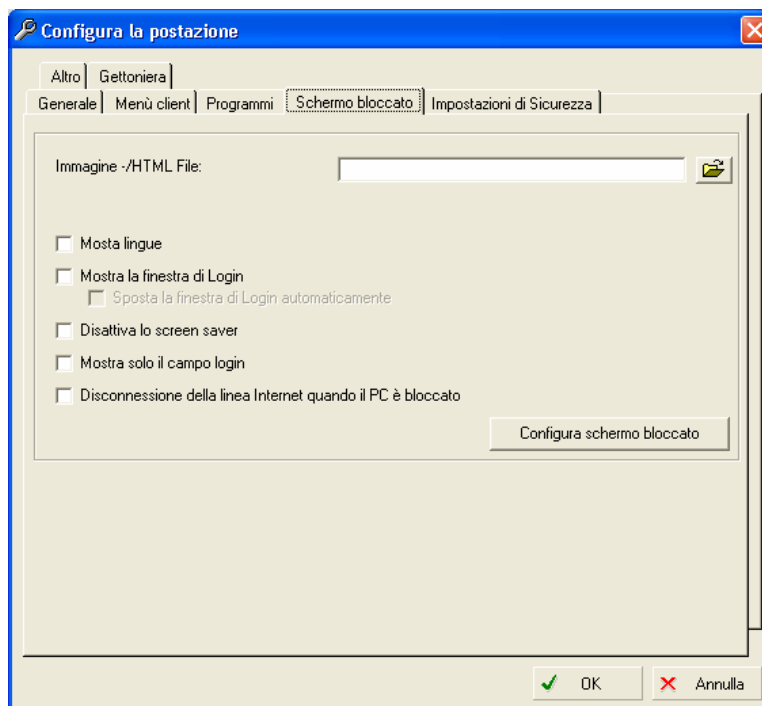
Configura la postazione

Altro | Gettoniera
Generale | Menù client | Programmi | Schermo bloccato | Impostazioni di Sicurezza

Immagine -/HTML File:

Mosta lingue
Mostra la finestra di Login
Sposta la finestra di Login automaticamente
Disattiva lo screen saver
Mostra solo il campo login
Disconnessione della linea Internet quando il PC è bloccato

Configura schermo bloccato

OK
Annulla